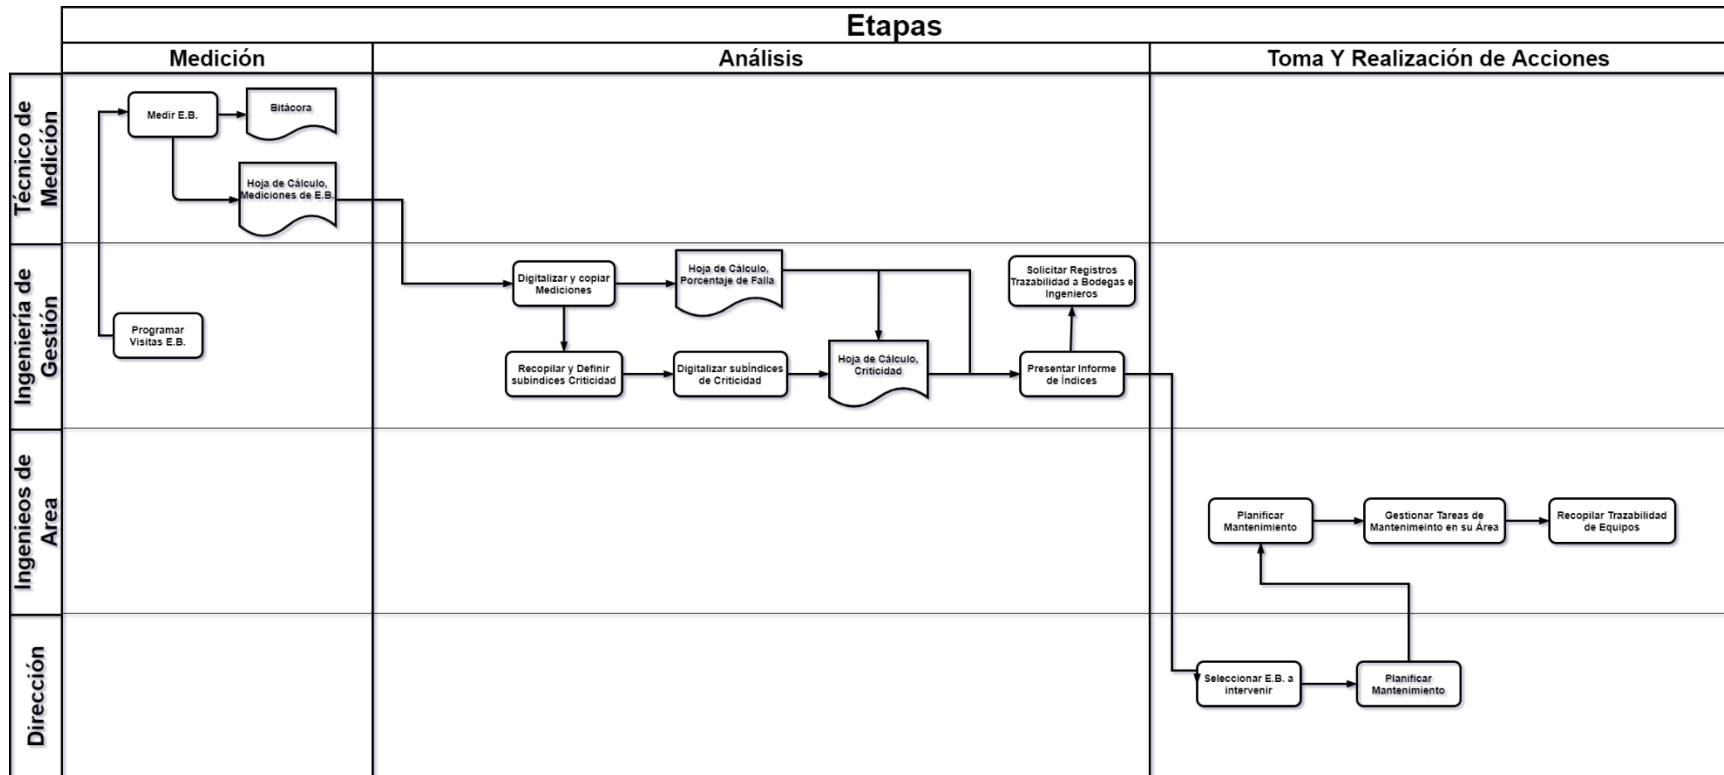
Etapas

Medición

Análisis

Toma Y Realización de Acciones

Técnico de Medición

Medir E.B.

Bitácora

Hoja de Cálculo, Mediciones de E.B.

Ingeniería de Gestión

Programar Visitas E.B.

Digitalizar y copiar Mediciones

Hoja de Cálculo, Porcentaje de Falla

Solicitar Registros Trazabilidad a Bodegas e Ingenieros

Recopilar y Definir subíndices Criticidad

Digitalizar subíndices de Criticidad

Hoja de Cálculo, Criticidad

Presentar Informe de Índices

Ingenieos de Area

Planificar Mantenimiento

Gestionar Tareas de Mantenimeinto en su Área

Recopilar Trazabilidad de Equipos

Dirección

Seleccionar E.B. a intervenir

Planificar Mantenimiento